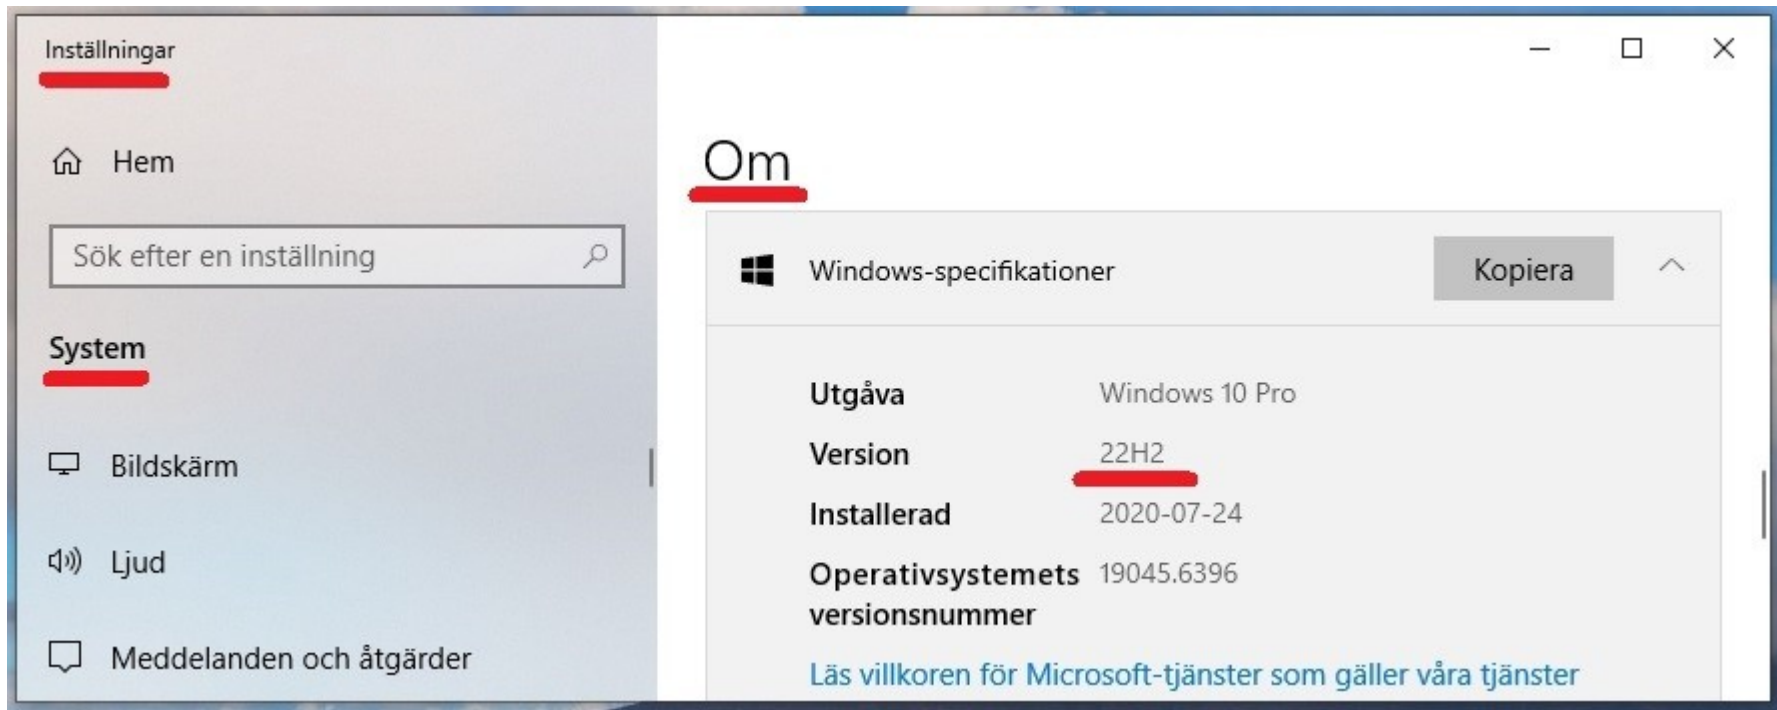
Inställningar

Hem

Sök efter en inställning

System

Bildskärm

Ljud

Meddelanden och åtgärder

Om

Windows-specifikationer

Kopiera

| | |
|---|---|
| Utgåva | Windows 10 Pro |
| Version | 22H2 |
| Installerad | 2020-07-24 |
| Operativsystemets versionsnummer | 19045.6396 |

Läs villkoren för Microsoft-tjänster som gäller våra tjänster